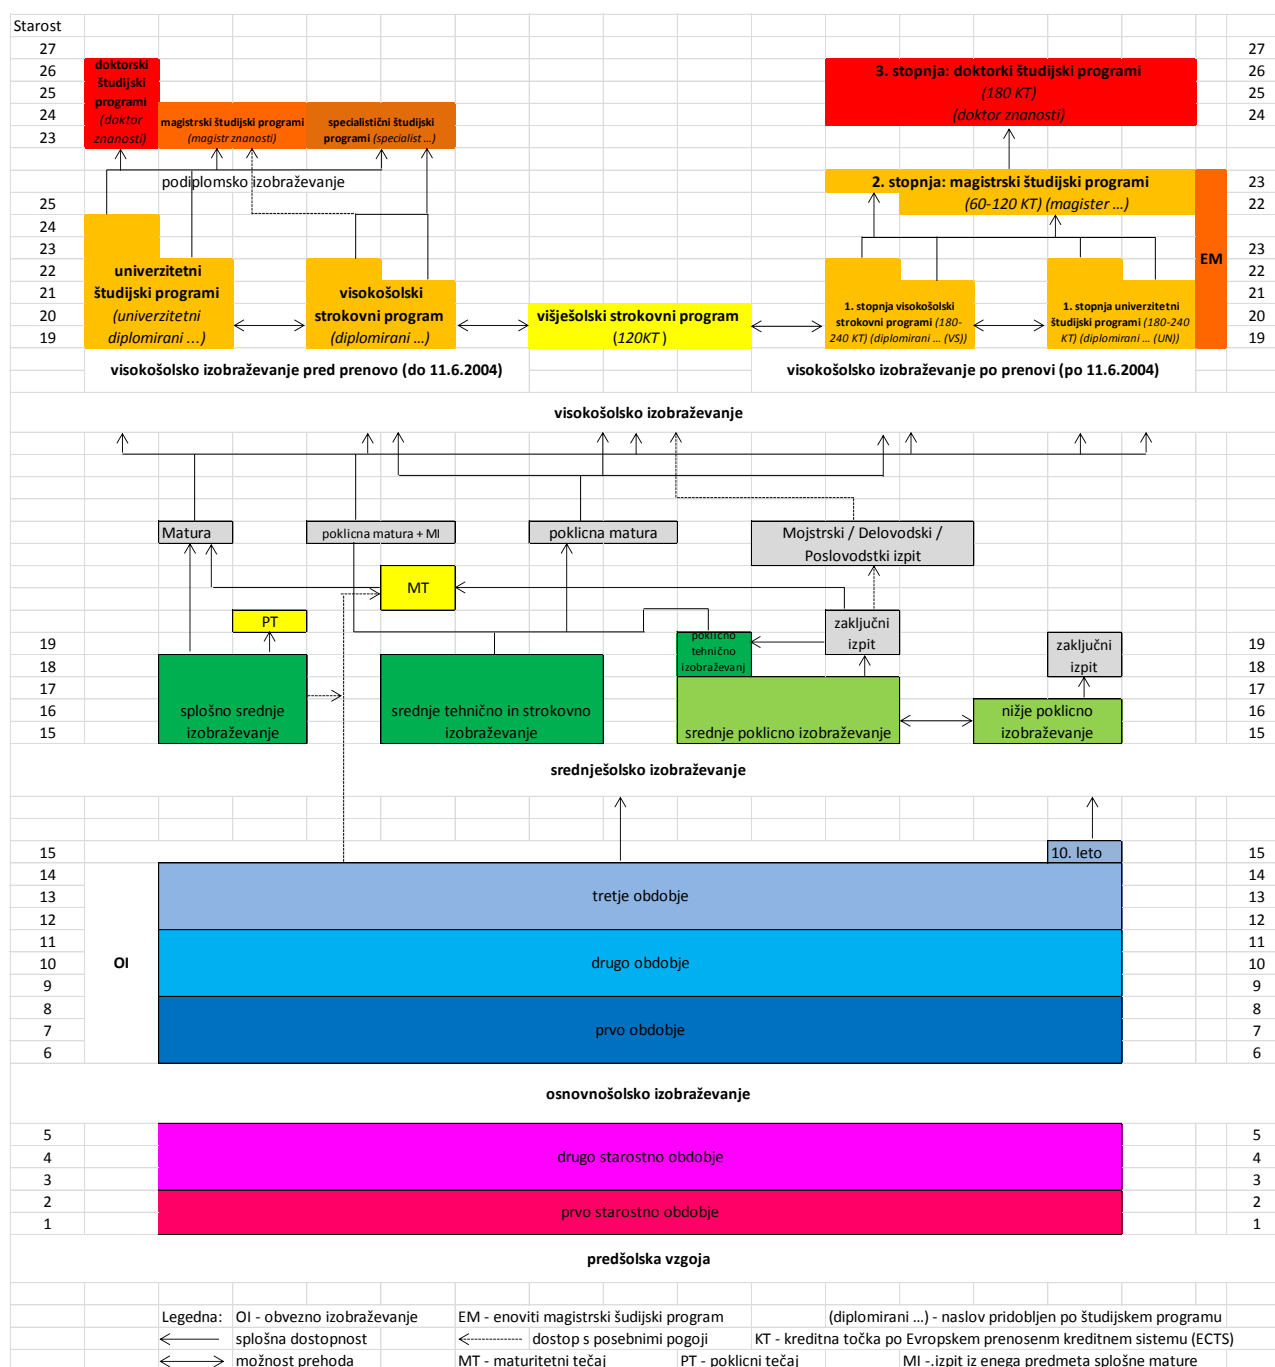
Starost
27
26
25
24
23

doktorski študijski programi (doktor znanosti)

magistrski študijski programi (magistr znanosti)

specialistični študijski programi (specialist ...)

podiplomsko izobraževanje

25
24
23
22
21
20
19

univerzitetni študijski programi (univerzitetni diplomirani ...)

visokošolski strokovni program (diplomirani ...)

višješolski strokovni program (120KT )

visokošolsko izobraževanje pred prenovo (do 11.6.2004)

3. stopnja: doktorki študijski programi (180 KT) (doktor znanosti)

2. stopnja: magistrski študijski programi (60-120 KT) (magister ...)

EM

1. stopnja visokošolski strokovni programi (180-240 KT) (diplomirani ... (VS))

1. stopnja univerzitetni študijski programi (180-240 KT) (diplomirani ... (UN))

visokošolsko izobraževanje po prenovi (po 11.6.2004)

27
26
25
24
23
22
23
22
21
20
19

visokošolsko izobraževanje

Matura

poklicna matura + MI

poklicna matura

Mojstrski / Delovodski / Poslovodstki izpit

MT

PT

zaključni izpit

zaključni izpit

19
18
17
16
15

splošno srednje izobraževanje

srednje tehnično in strokovno izobraževanje

poklicno tehnično izobraževanj

srednje poklicno izobraževanje

nižje poklicno izobraževanje

19
18
17
16
15

srednješolsko izobraževanje

15
14
13
12
11
10
9
8
7
6

10. leto

tretje obdobje

OI

drugo obdobje

prvo obdobje

15
14
13
12
11
10
9
8
7
6

osnovnošolsko izobraževanje

5
4
3
2
1

drugo starostno obdobje

prvo starostno obdobje

5
4
3
2
1

predšolska vzgoja

Legedna: OI - obvezno izobraževanje
EM - enoviti magistrski šudijski program
(diplomirani ...) - naslov pridobljen po študijskem programu
splošna dostopnost
dostop s posebnimi pogoji
KT - kreditna točka po Evropskem prenosenm kreditnem sistemu (ECTS)
možnost prehoda
MT - maturitetni tečaj
PT - poklicni tečaj
MI - izpit iz enega predmeta splošne mature